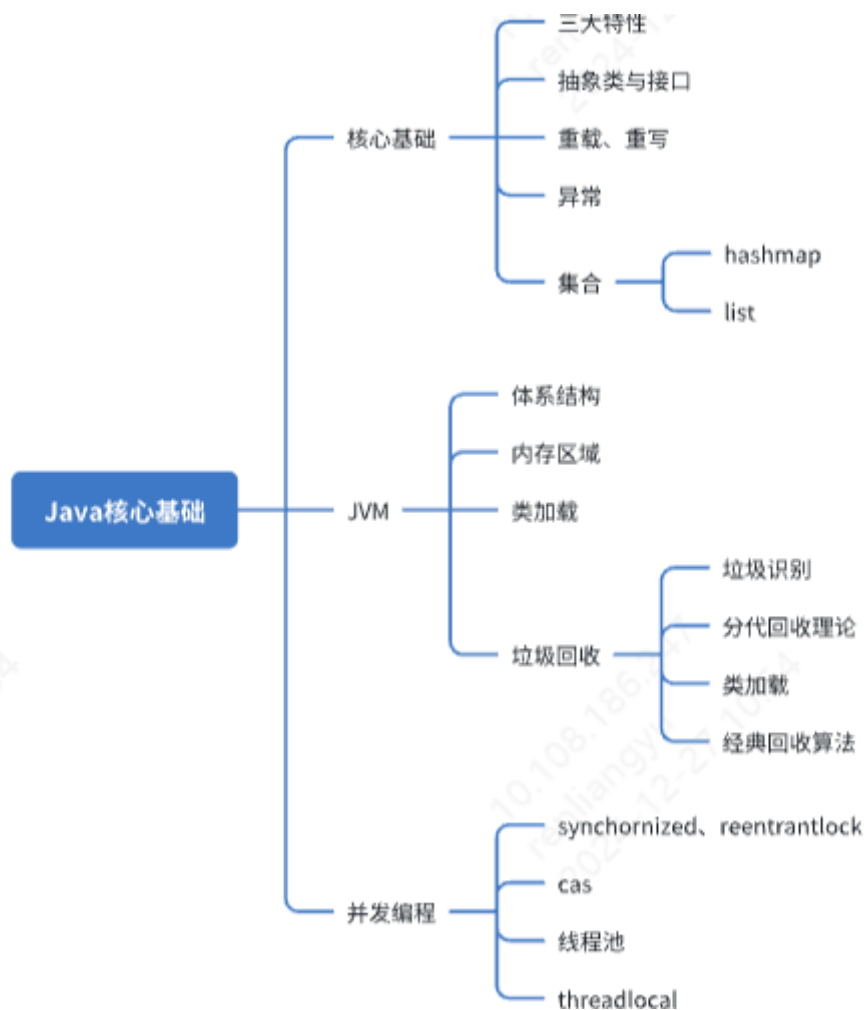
Java核心基础

核心基础
三大特性
抽象类与接口
重载、重写
异常
集合
hashmap
list

JVM
体系结构
内存区域
类加载
垃圾回收
垃圾识别
分代回收理论
类加载
经典回收算法

并发编程
synchornized、reentrantlock
cas
线程池
threadlocal